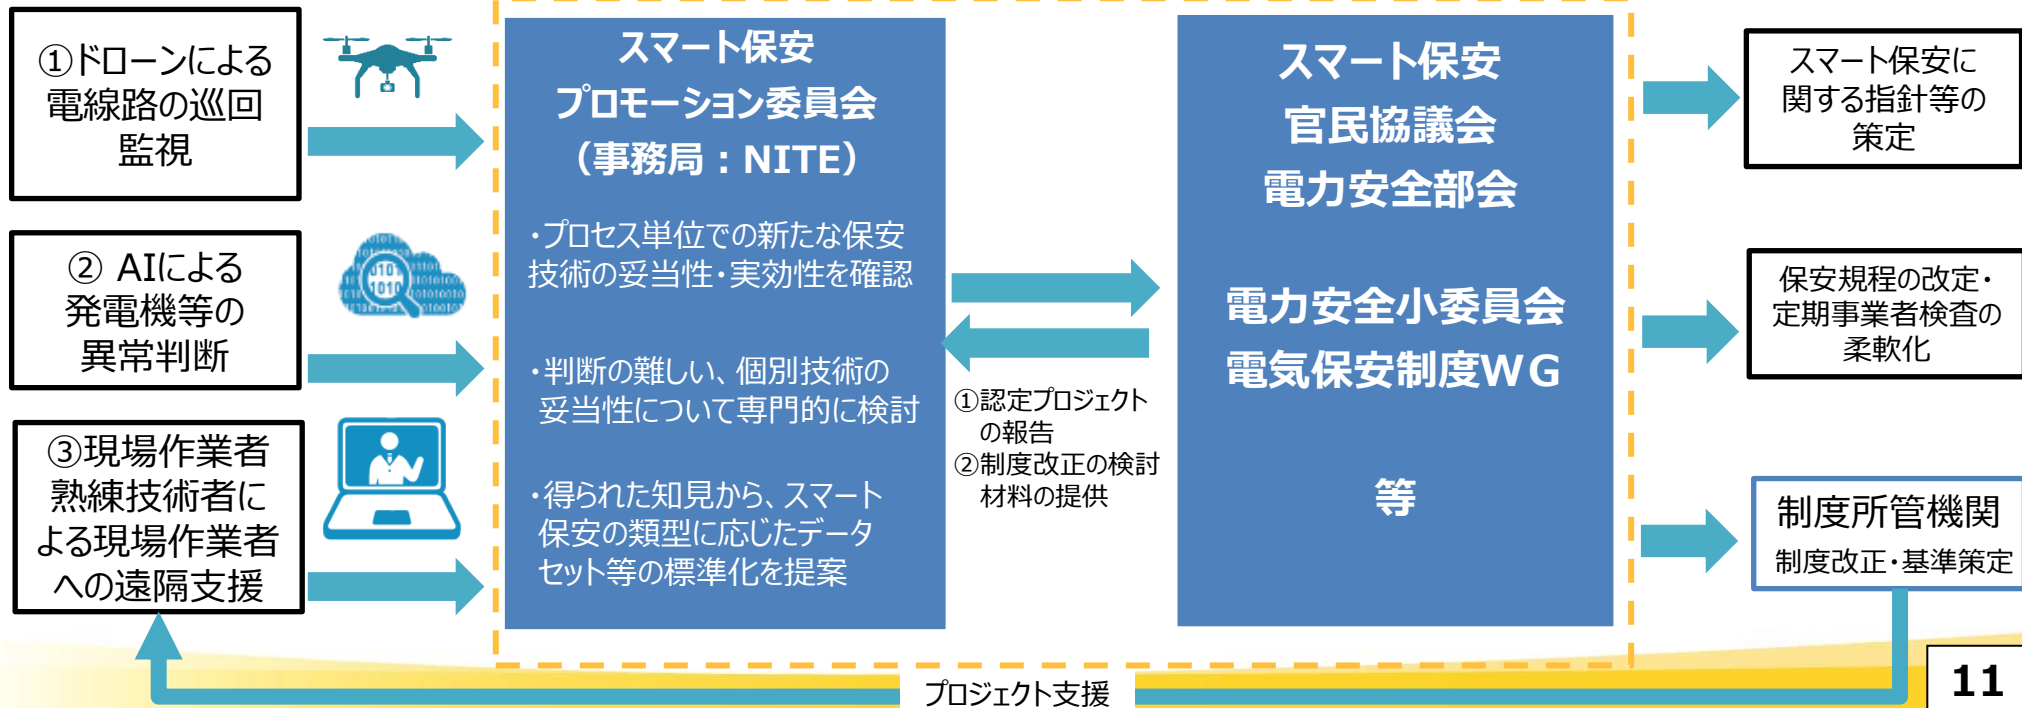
①ドローンによる電線路の巡回監視

② AIによる発電機等の異常判断

③現場作業者熟練技術者による現場作業者への遠隔支援

1010 1010 010101010

スマート保安プロモーション委員会（事務局：NITE）

・プロセス単位での新たな保安技術の妥当性・実効性を確認

・判断の難しい、個別技術の妥当性について専門的に検討

・得られた知見から、スマート保安の類型に応じたデータセット等の標準化を提案

①認定プロジェクトの報告
②制度改正の検討材料の提供

スマート保安官民協議会
電力安全部会

電力安全小委員会
電気保安制度WG

等

スマート保安に関する指針等の策定

保安規程の改定・定期事業者検査の柔軟化

制度所管機関
制度改正・基準策定

プロジェクト支援

11